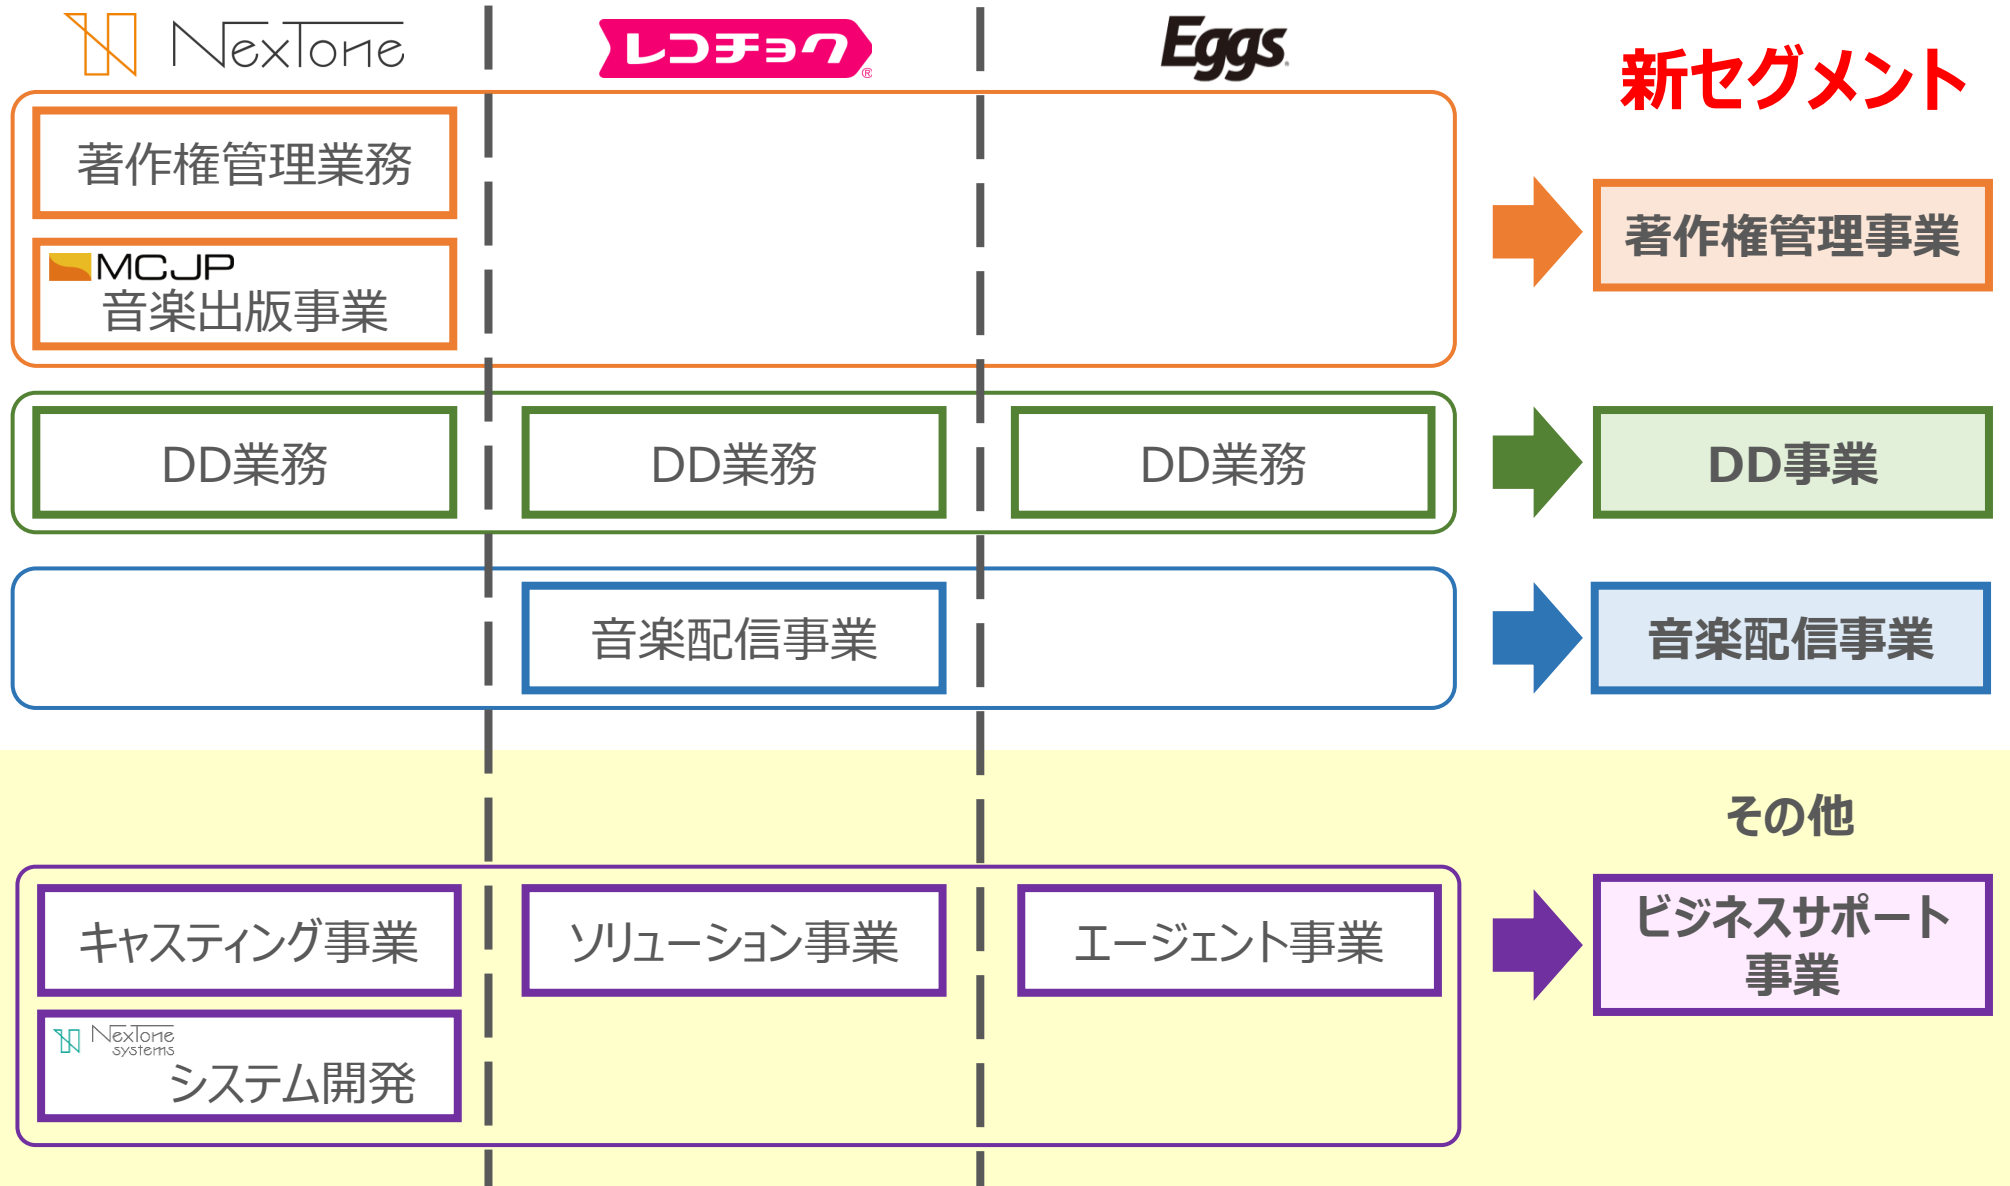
NexTone

レコチョク

Eggs

新セグメント

著作権管理業務

MCJP
音楽出版事業

著作権管理事業

DD業務

DD業務

DD業務

DD事業

音楽配信事業

音楽配信事業

その他

キャスティング事業

ソリューション事業

エージェント事業

NexTone systems
システム開発

ビジネスサポート事業